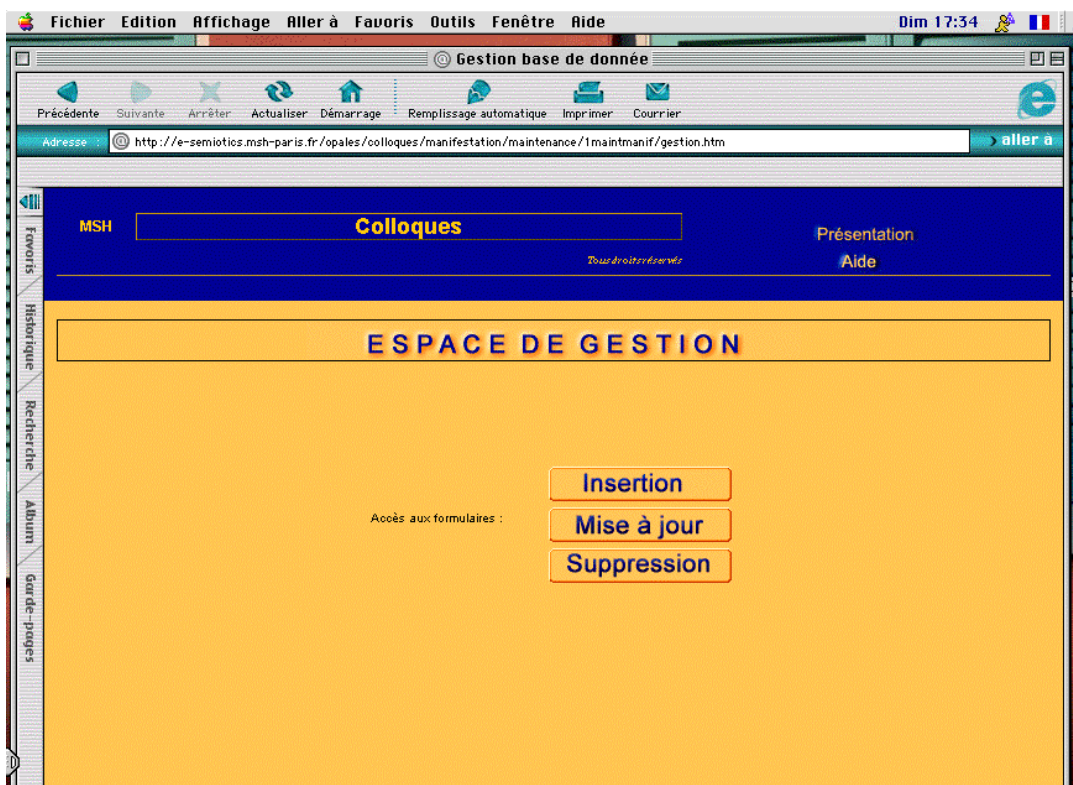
Fichier Edition Affichage Aller à Favoris Outils Fenêtre Aide

Dim 17:34

Gestion base de donnée

Précédente Suivante Arrêter Actualiser Démarrage Remplissage automatique Imprimer Courrier

Adresse http://e-semiotics.msh-paris.fr/opales/colloques/manifestation/maintenance/1maintmanif/gestion.htm aller à

Favoris Historique Recherche Album Garde-pages

MSH

Colloques

Tous droits réservés

Présentation

Aide

ESPACE DE GESTION

Accès aux formulaires :

Insertion

Mise à jour

Suppression